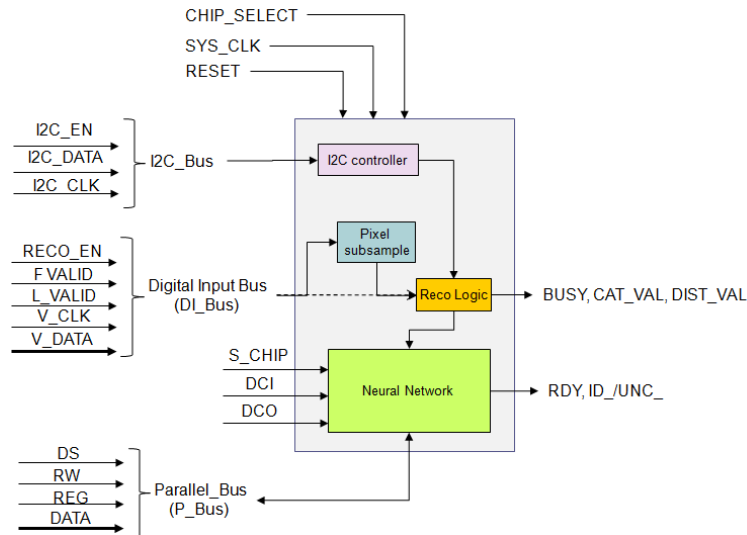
CHIP_SELECT
SYS_CLK
RESET

I2C_EN
I2C_DATA
I2C_CLK
I2C_Bus

I2C controller

Pixel subsample

RECO_EN
F VALID
L_VALID
V_CLK
V_DATA

Digital Input Bus (DI_Bus)

Reco Logic

BUSY, CAT_VAL, DIST_VAL

S_CHIP
DCI
DCO

Neural Network

RDY, ID_/UNC_

DS
RW
REG
DATA

Parallel_Bus (P_Bus)